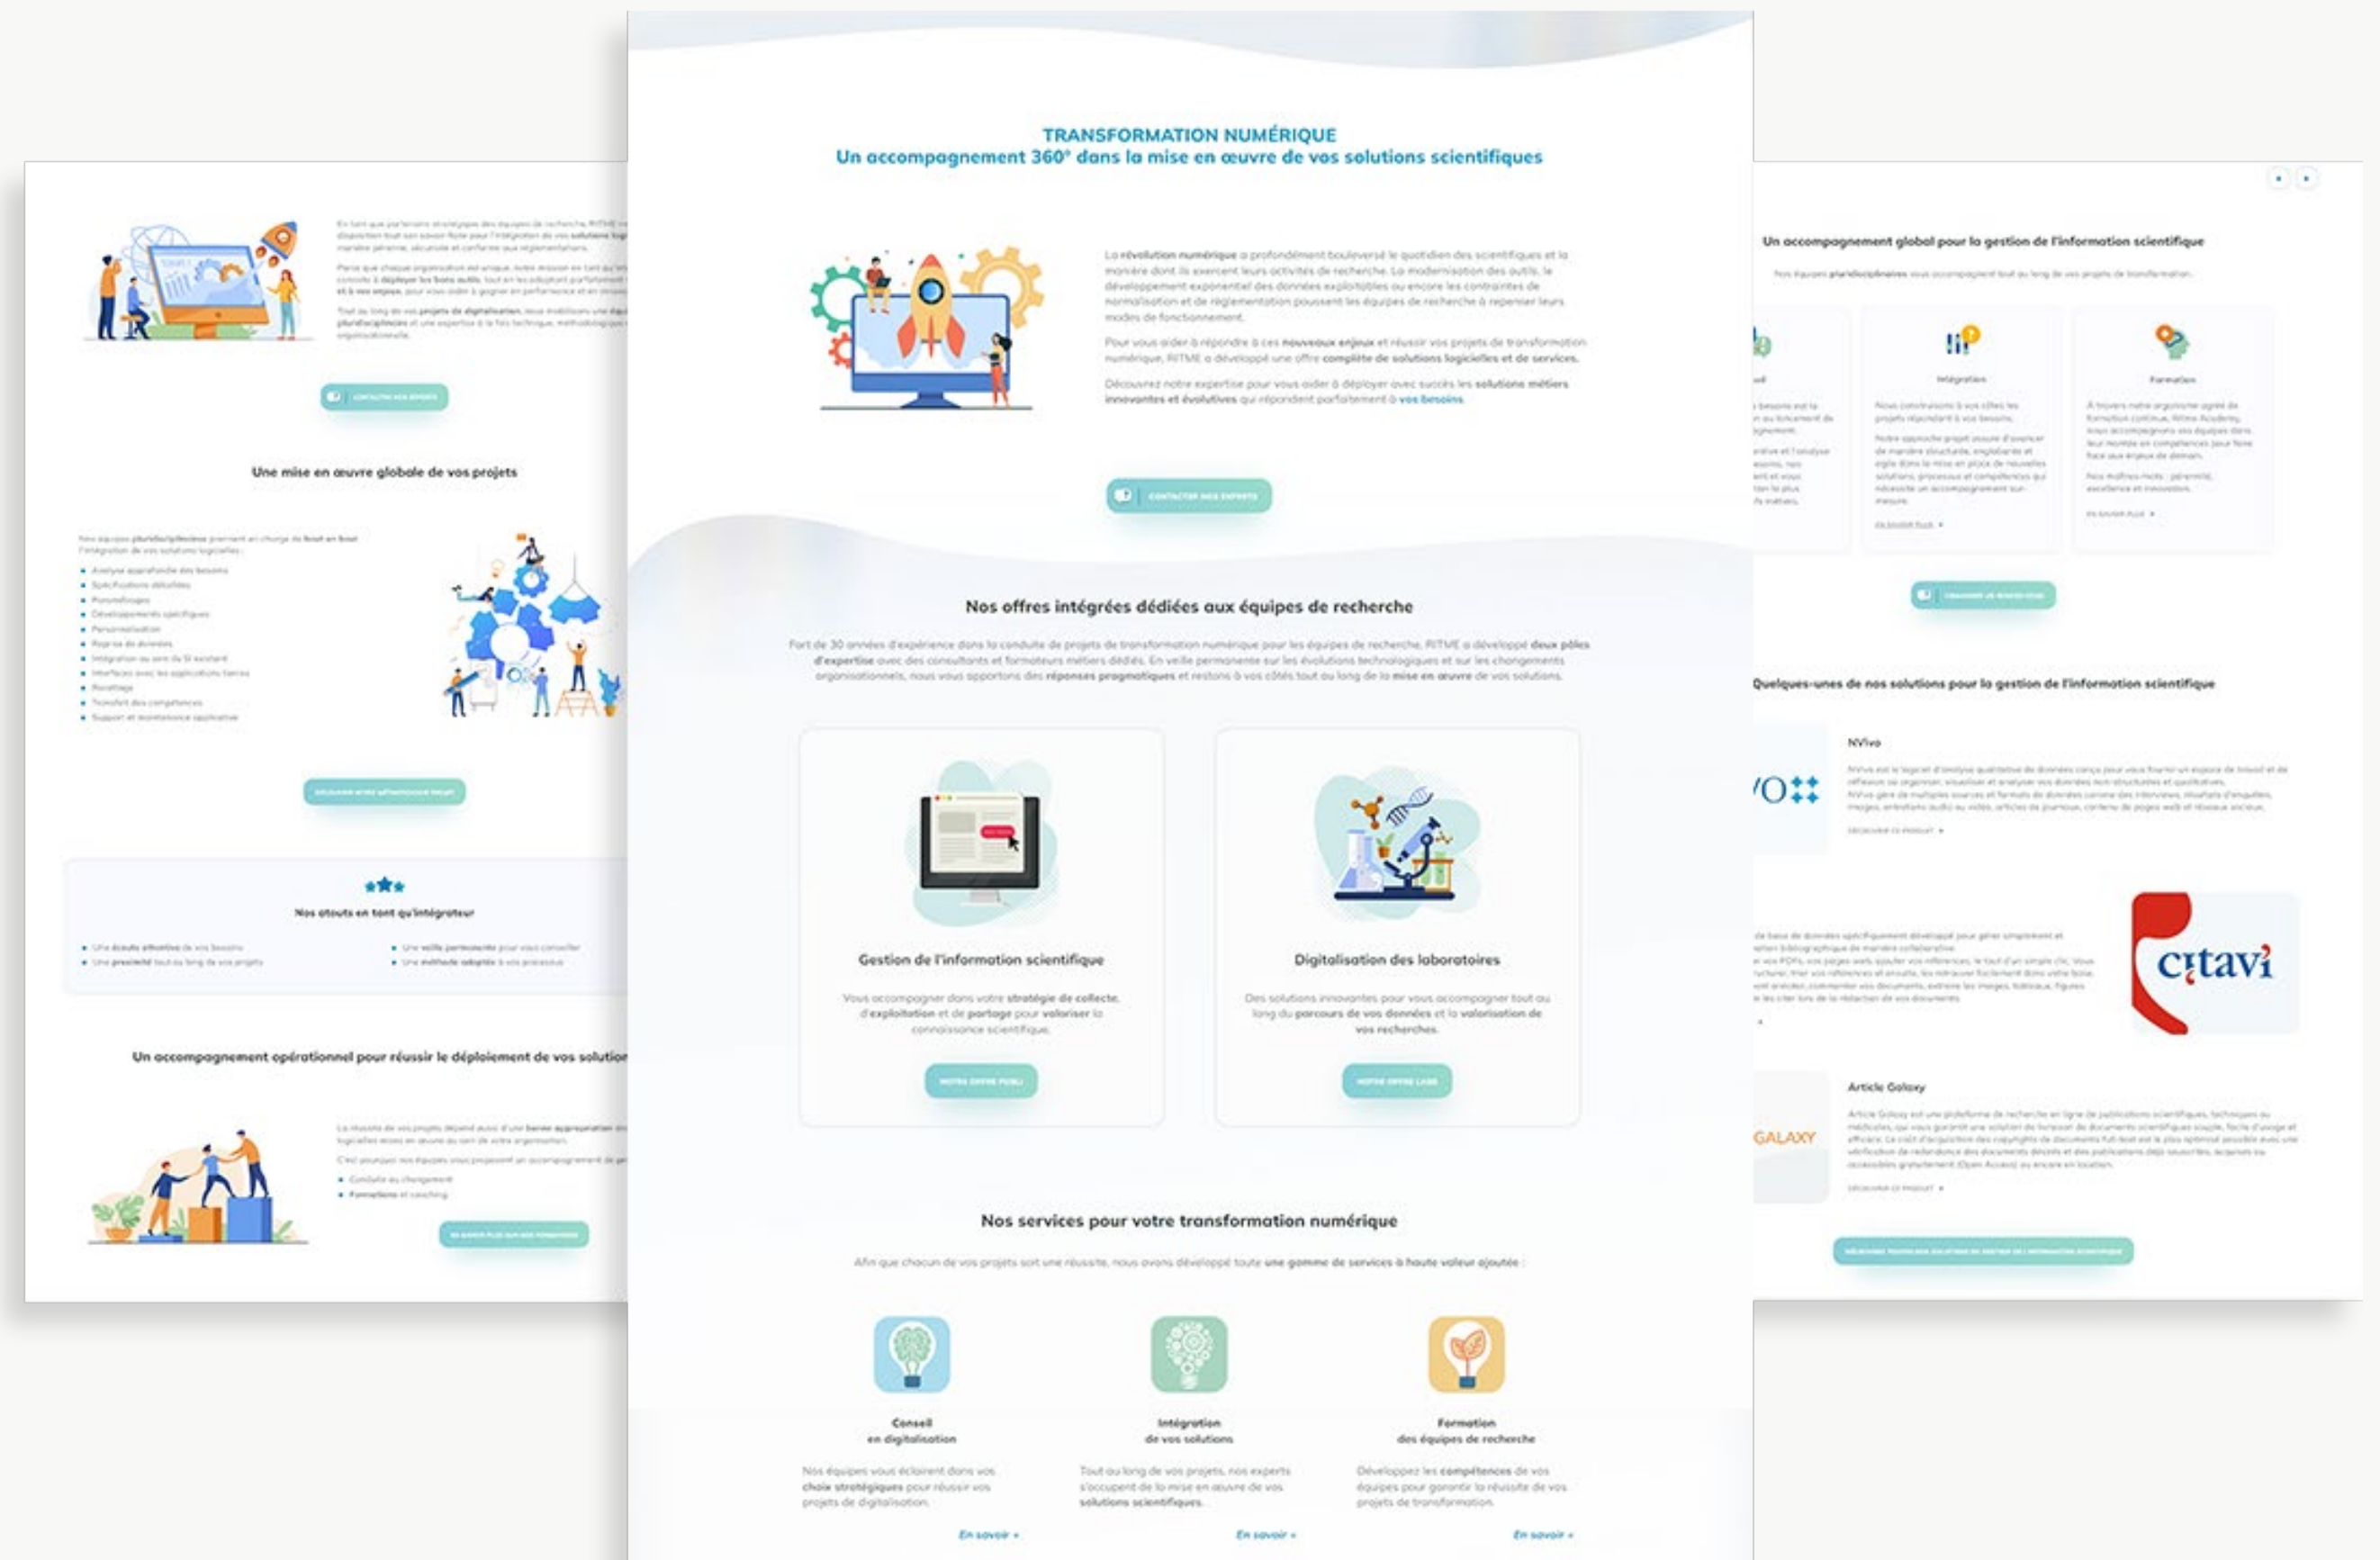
TRANSFORMATION NUMÉRIQUE
Un accompagnement 360° dans la mise en œuvre de vos solutions scientifiques

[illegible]

Nos offres intégrées dédiées aux équipes de recherche

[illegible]

Gestion de l'information scientifique

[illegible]

Digitalisation des laboratoires

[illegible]

Nos services pour votre transformation numérique

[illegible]

Conseil en digitalisation

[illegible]

En savoir +

Intégration de vos solutions

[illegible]

En savoir +

Formation des équipes de recherche

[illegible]

En savoir +

Une mise en œuvre globale de vos projets

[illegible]

Nos atouts en tant qu'intégrateur

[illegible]

Un accompagnement opérationnel pour réussir le déploiement de vos solution

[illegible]

Un accompagnement global pour la gestion de l'information scientifique

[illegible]

Intégration

Formation

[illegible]

Quelques-unes de nos solutions pour la gestion de l'information scientifique

NVivo

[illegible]

citavi

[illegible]

Article Galaxy

GALAXY

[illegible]